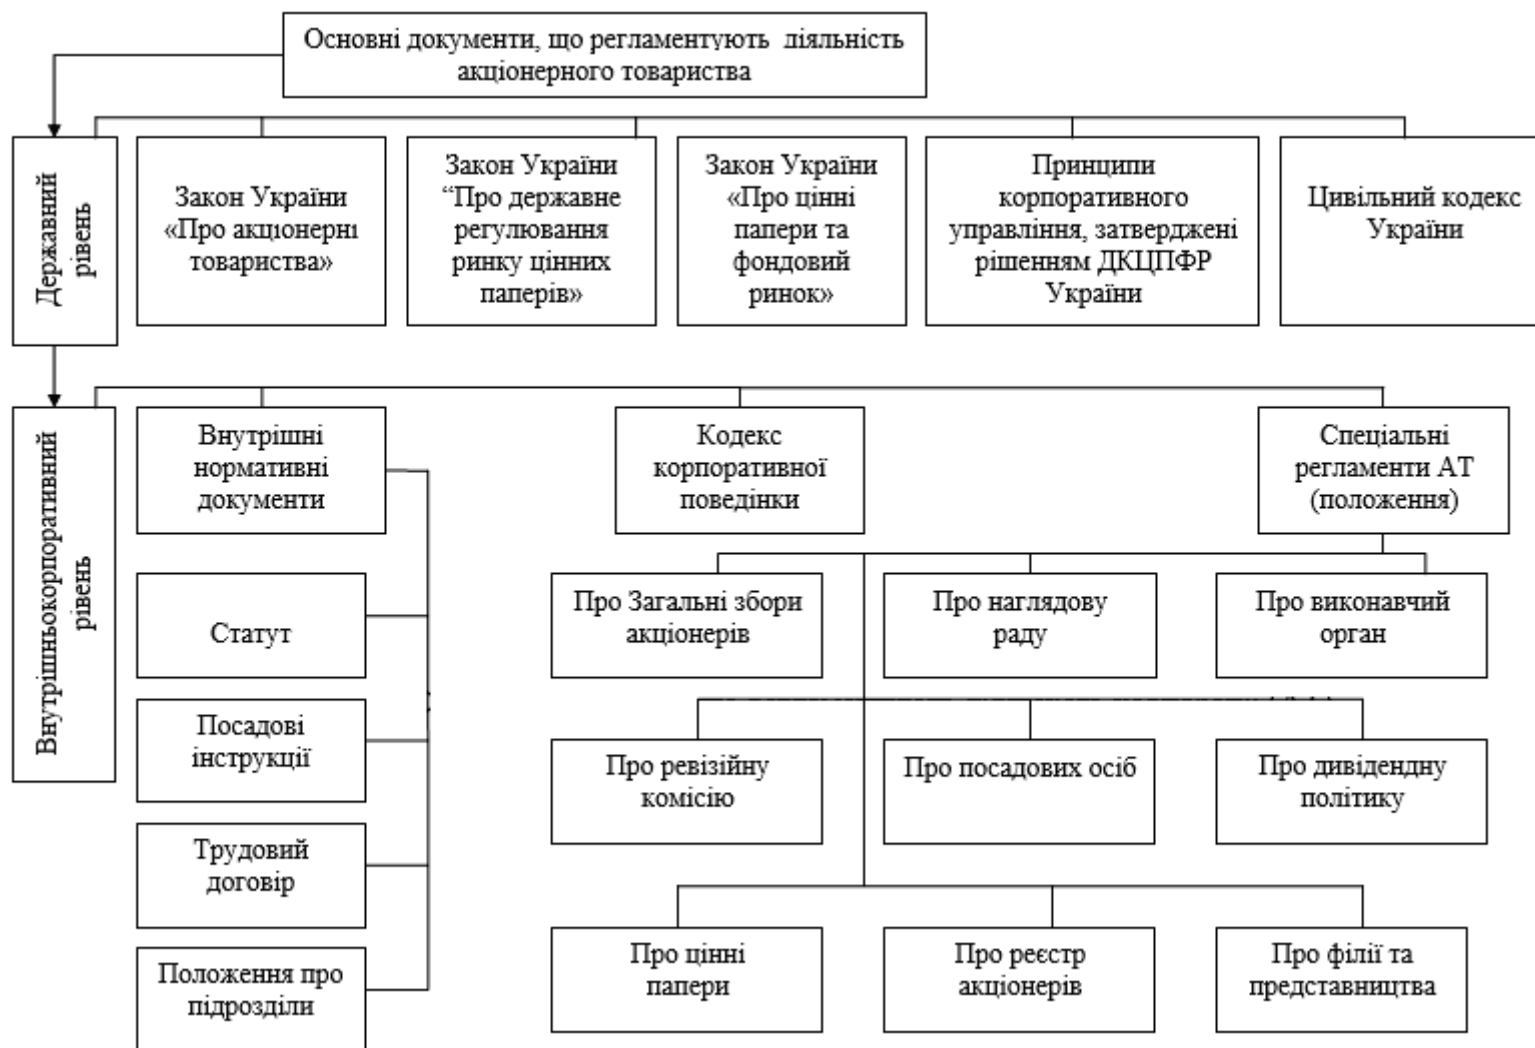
Основні документи, що регламентують діяльність акціонерного товариства

Державний рівень

Закон України «Про акціонерні товариства»

Закон України "Про державне регулювання ринку цінних паперів»

Закон України «Про цінні папери та фондовий ринок»

Принципи корпоративного управління, затверджені рішенням ДКЦПФР України

Цивільний кодекс України

Внутрішньокорпоративний рівень

Внутрішні нормативні документи

Кодекс корпоративної поведінки

Спеціальні регламенти АТ (положення)

Статут

Посадові інструкції

Трудовий договір

Положення про підрозділи

Про Загальні збори акціонерів

Про наглядову раду

Про виконавчий орган

Про ревізійну комісію

Про посадових осіб

Про дивідендну політику

Про цінні папери

Про реєстр акціонерів

Про філії та представництва